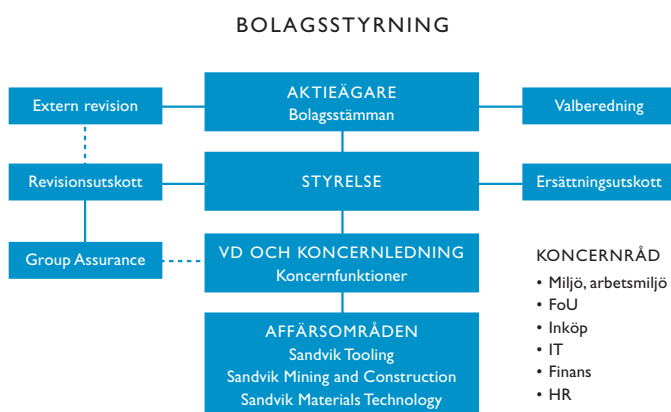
BOLAGSSTYRNING

Extern revision

AKTIEÄGARE
Bolagsstämman

Valberedning

Revisionsutskott

STYRELSE

Ersättningsutskott

Group Assurance

VD OCH KONCERNLEDNING
Koncernfunktioner

AFFÄRSOMRÅDEN
Sandvik Tooling
Sandvik Mining and Construction
Sandvik Materials Technology

KONCERNRÅD
• Miljö, arbetsmiljö
• FoU
• Inköp
• IT
• Finans
• HR